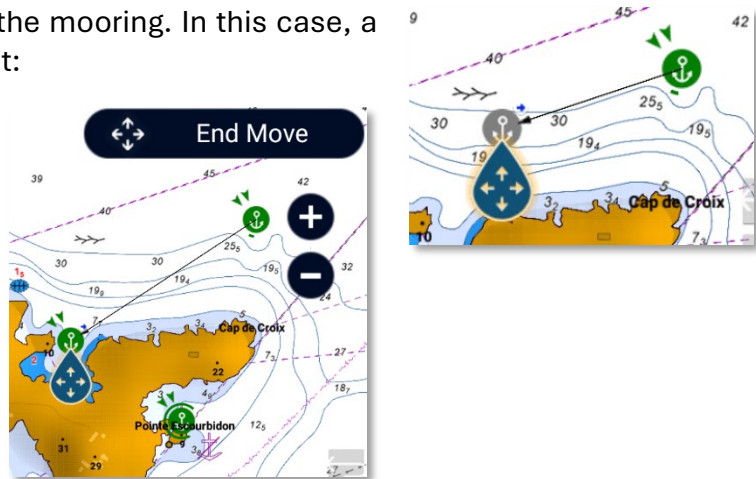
the mooring. In this case, a t:

End Move

39
45
42
40
30
30
25$_5$
19$_5$
32
19$_9$
19$_4$
1$_5$
10
7
3$_2$
3$_4$
Cap de Croix
7$_3$
27
22
18$_7$
4$_6$
Pointe Escourbidon
12$_5$
31
29

9
45
42
40
25$_5$
30
30
19$_5$
19$_4$
19
3$_2$
3$_4$
Cap de Croix
10
7$_3$